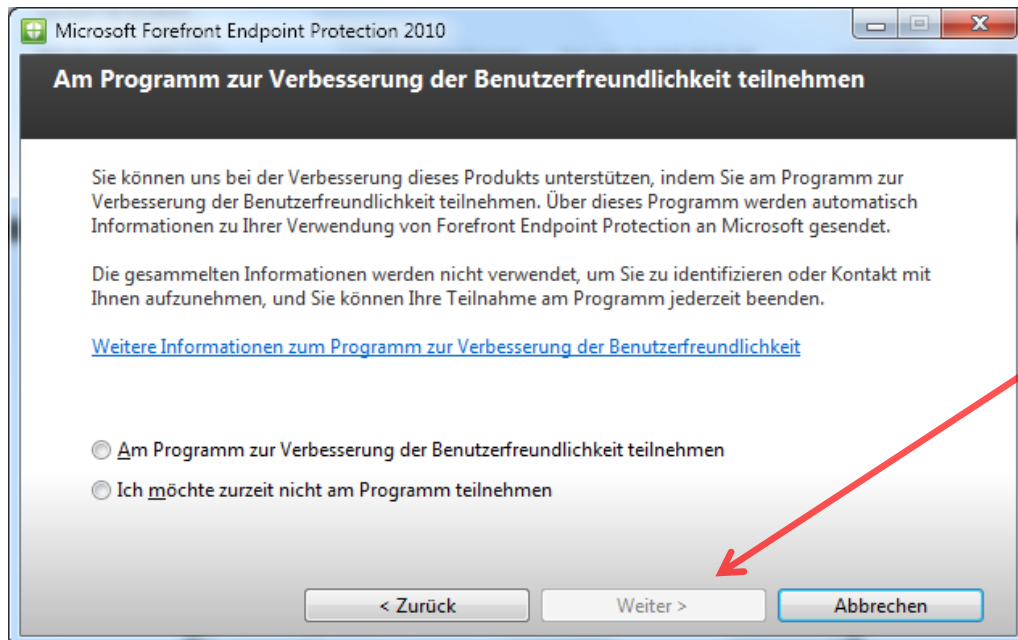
Microsoft Forefront Endpoint Protection 2010

Am Programm zur Verbesserung der Benutzerfreundlichkeit teilnehmen

Sie können uns bei der Verbesserung dieses Produkts unterstützen, indem Sie am Programm zur Verbesserung der Benutzerfreundlichkeit teilnehmen. Über dieses Programm werden automatisch Informationen zu Ihrer Verwendung von Forefront Endpoint Protection an Microsoft gesendet.

Die gesammelten Informationen werden nicht verwendet, um Sie zu identifizieren oder Kontakt mit Ihnen aufzunehmen, und Sie können Ihre Teilnahme am Programm jederzeit beenden.

Weitere Informationen zum Programm zur Verbesserung der Benutzerfreundlichkeit

Am Programm zur Verbesserung der Benutzerfreundlichkeit teilnehmen

Ich möchte zurzeit nicht am Programm teilnehmen

< Zurück

Weiter >

Abbrechen